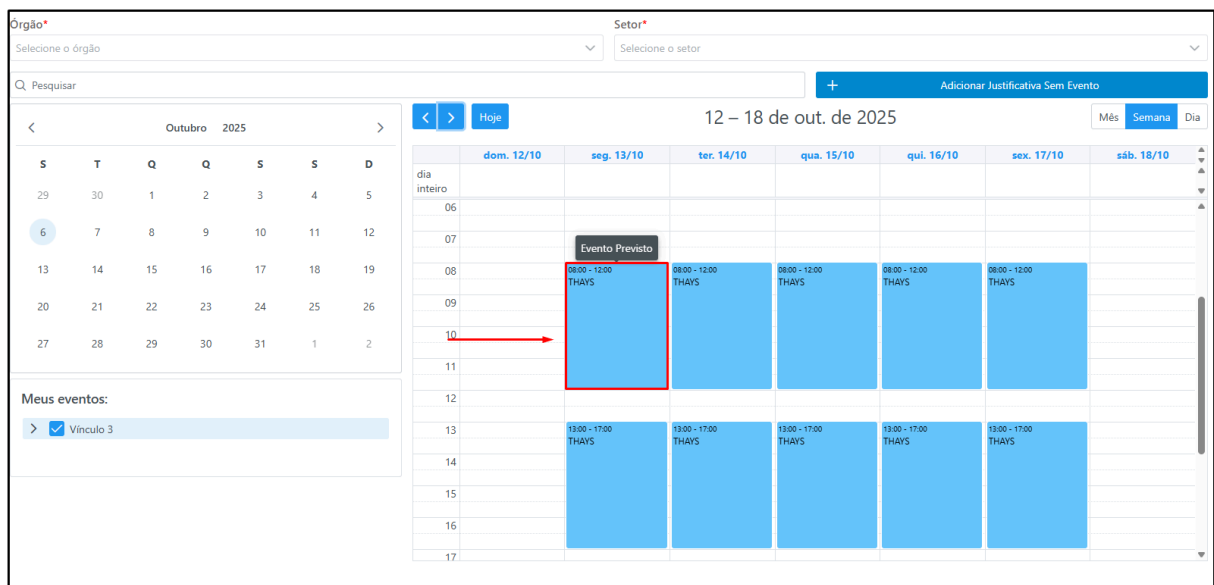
Órgão*
Selecione o órgão

Setor*
Selecione o setor

Pesquisar

+ Adicionar Justificativa Sem Evento

< Outubro 2025 >

| S | T | Q | Q | S | S | D |
|---|---|---|---|---|---|---|
| 29 | 30 | 1 | 2 | 3 | 4 | 5 |
| 6 | 7 | 8 | 9 | 10 | 11 | 12 |
| 13 | 14 | 15 | 16 | 17 | 18 | 19 |
| 20 | 21 | 22 | 23 | 24 | 25 | 26 |
| 27 | 28 | 29 | 30 | 31 | 1 | 2 |

Meus eventos:
Vínculo 3

< > Hoje
12 – 18 de out. de 2025
Mês Semana Dia

dom. 12/10 seg. 13/10 ter. 14/10 qua. 15/10 qui. 16/10 sex. 17/10 sáb. 18/10
dia inteiro

06
07
08
09
10
11
12
13
14
15
16
17

Evento Previsto

08:00 - 12:00 THAYS
08:00 - 12:00 THAYS
08:00 - 12:00 THAYS
08:00 - 12:00 THAYS
08:00 - 12:00 THAYS

13:00 - 17:00 THAYS
13:00 - 17:00 THAYS
13:00 - 17:00 THAYS
13:00 - 17:00 THAYS
13:00 - 17:00 THAYS